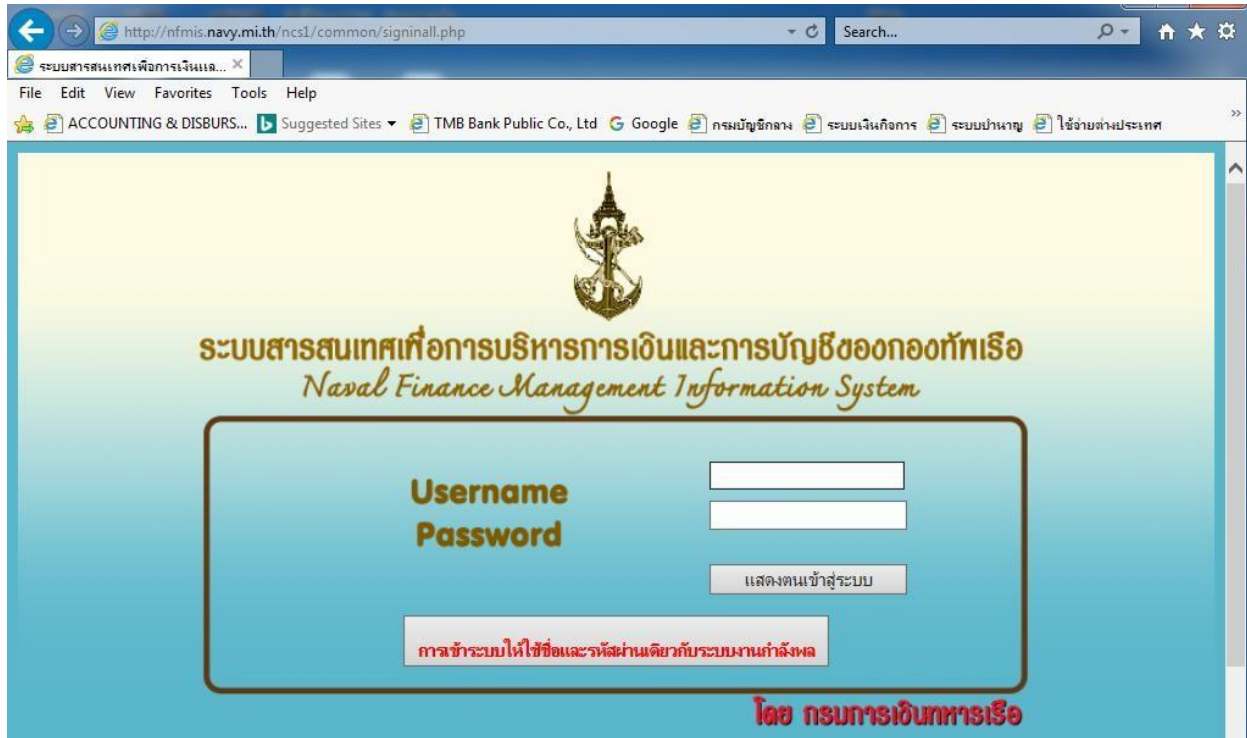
http://nfmis.navy.mi.th/ncs1/common/signinall.php
Search...
ระบบสารสนเทศเพื่อการเงินแล... ×
File Edit View Favorites Tools Help
ACCOUNTING & DISBURS... Suggested Sites TMB Bank Public Co., Ltd Google กรมบัญชีกลาง ระบบเงินกิจการ ระบบบำนาญ ใช้จ่ายต่างประเทศ

ระบบสารสนเทศเพื่อการบริหารการเงินและการบัญชีของกองทัพเรือ
Naval Finance Management Information System

Username
Password

แสดงตนเข้าสู่ระบบ

การเข้าระบบให้ใช้ชื่อและรหัสผ่านเดียวกับระบบงานกำลังพล

โดย กรมการเงินทหารเรือ